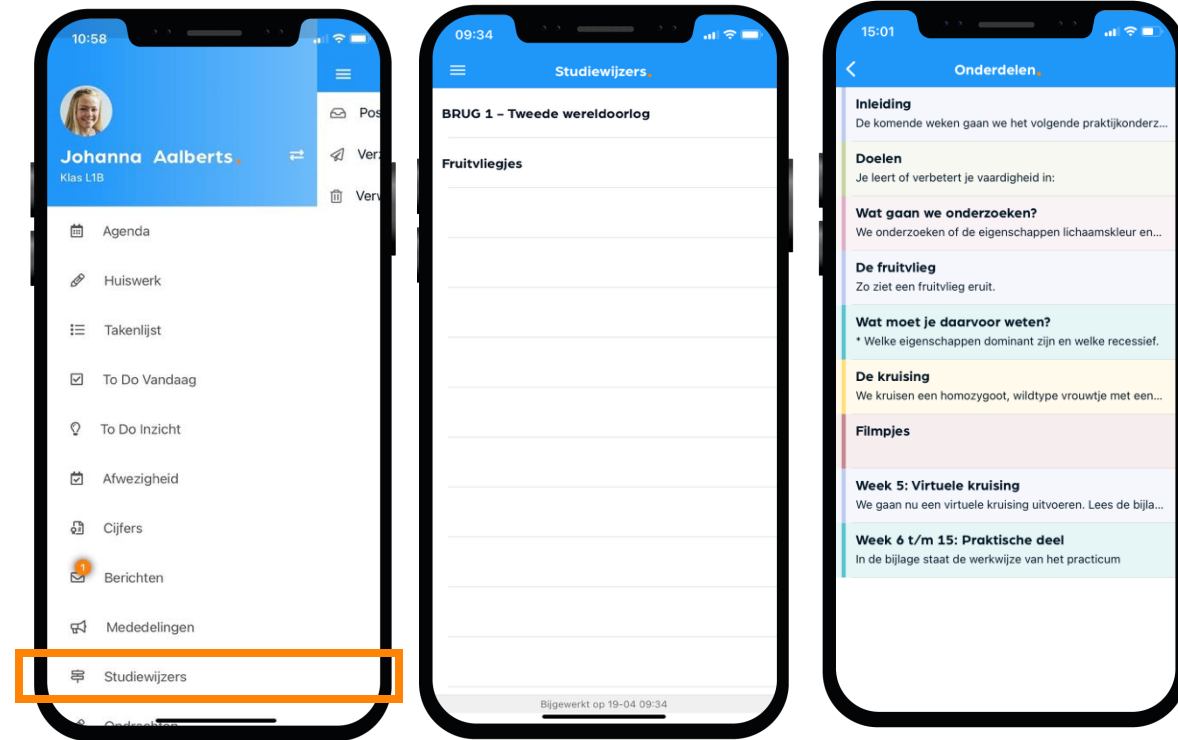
10:58

Johanna Aalberts.
Klas L1B

Pos
Verz
Verv

Agenda
Huiswerk
Takenlijst
To Do Vandaag
To Do Inzicht
Afwezigheid
Cijfers
1
Berichten
Mededelingen
Studiewijzers
Onderdelen

09:34

Studiewijzers.

BRUG 1 – Tweede wereldoorlog
Fruitvliegjes

Bijgewerkt op 19-04 09:34

15:01

Onderdelen.

Inleiding
De komende weken gaan we het volgende praktijkonderz...

Doelen
Je leert of verbetert je vaardigheid in:

Wat gaan we onderzoeken?
We onderzoeken of de eigenschappen lichaamskleur en...

De fruitvlieg
Zo ziet een fruitvlieg eruit.

Wat moet je daarvoor weten?
* Welke eigenschappen dominant zijn en welke recessief.

De kruising
We kruisen een homozygoot, wildtype vrouwtje met een...

Filmpjes

Week 5: Virtuele kruising
We gaan nu een virtuele kruising uitvoeren. Lees de bijla...

Week 6 t/m 15: Praktische deel
In de bijlage staat de werkwijze van het practicum